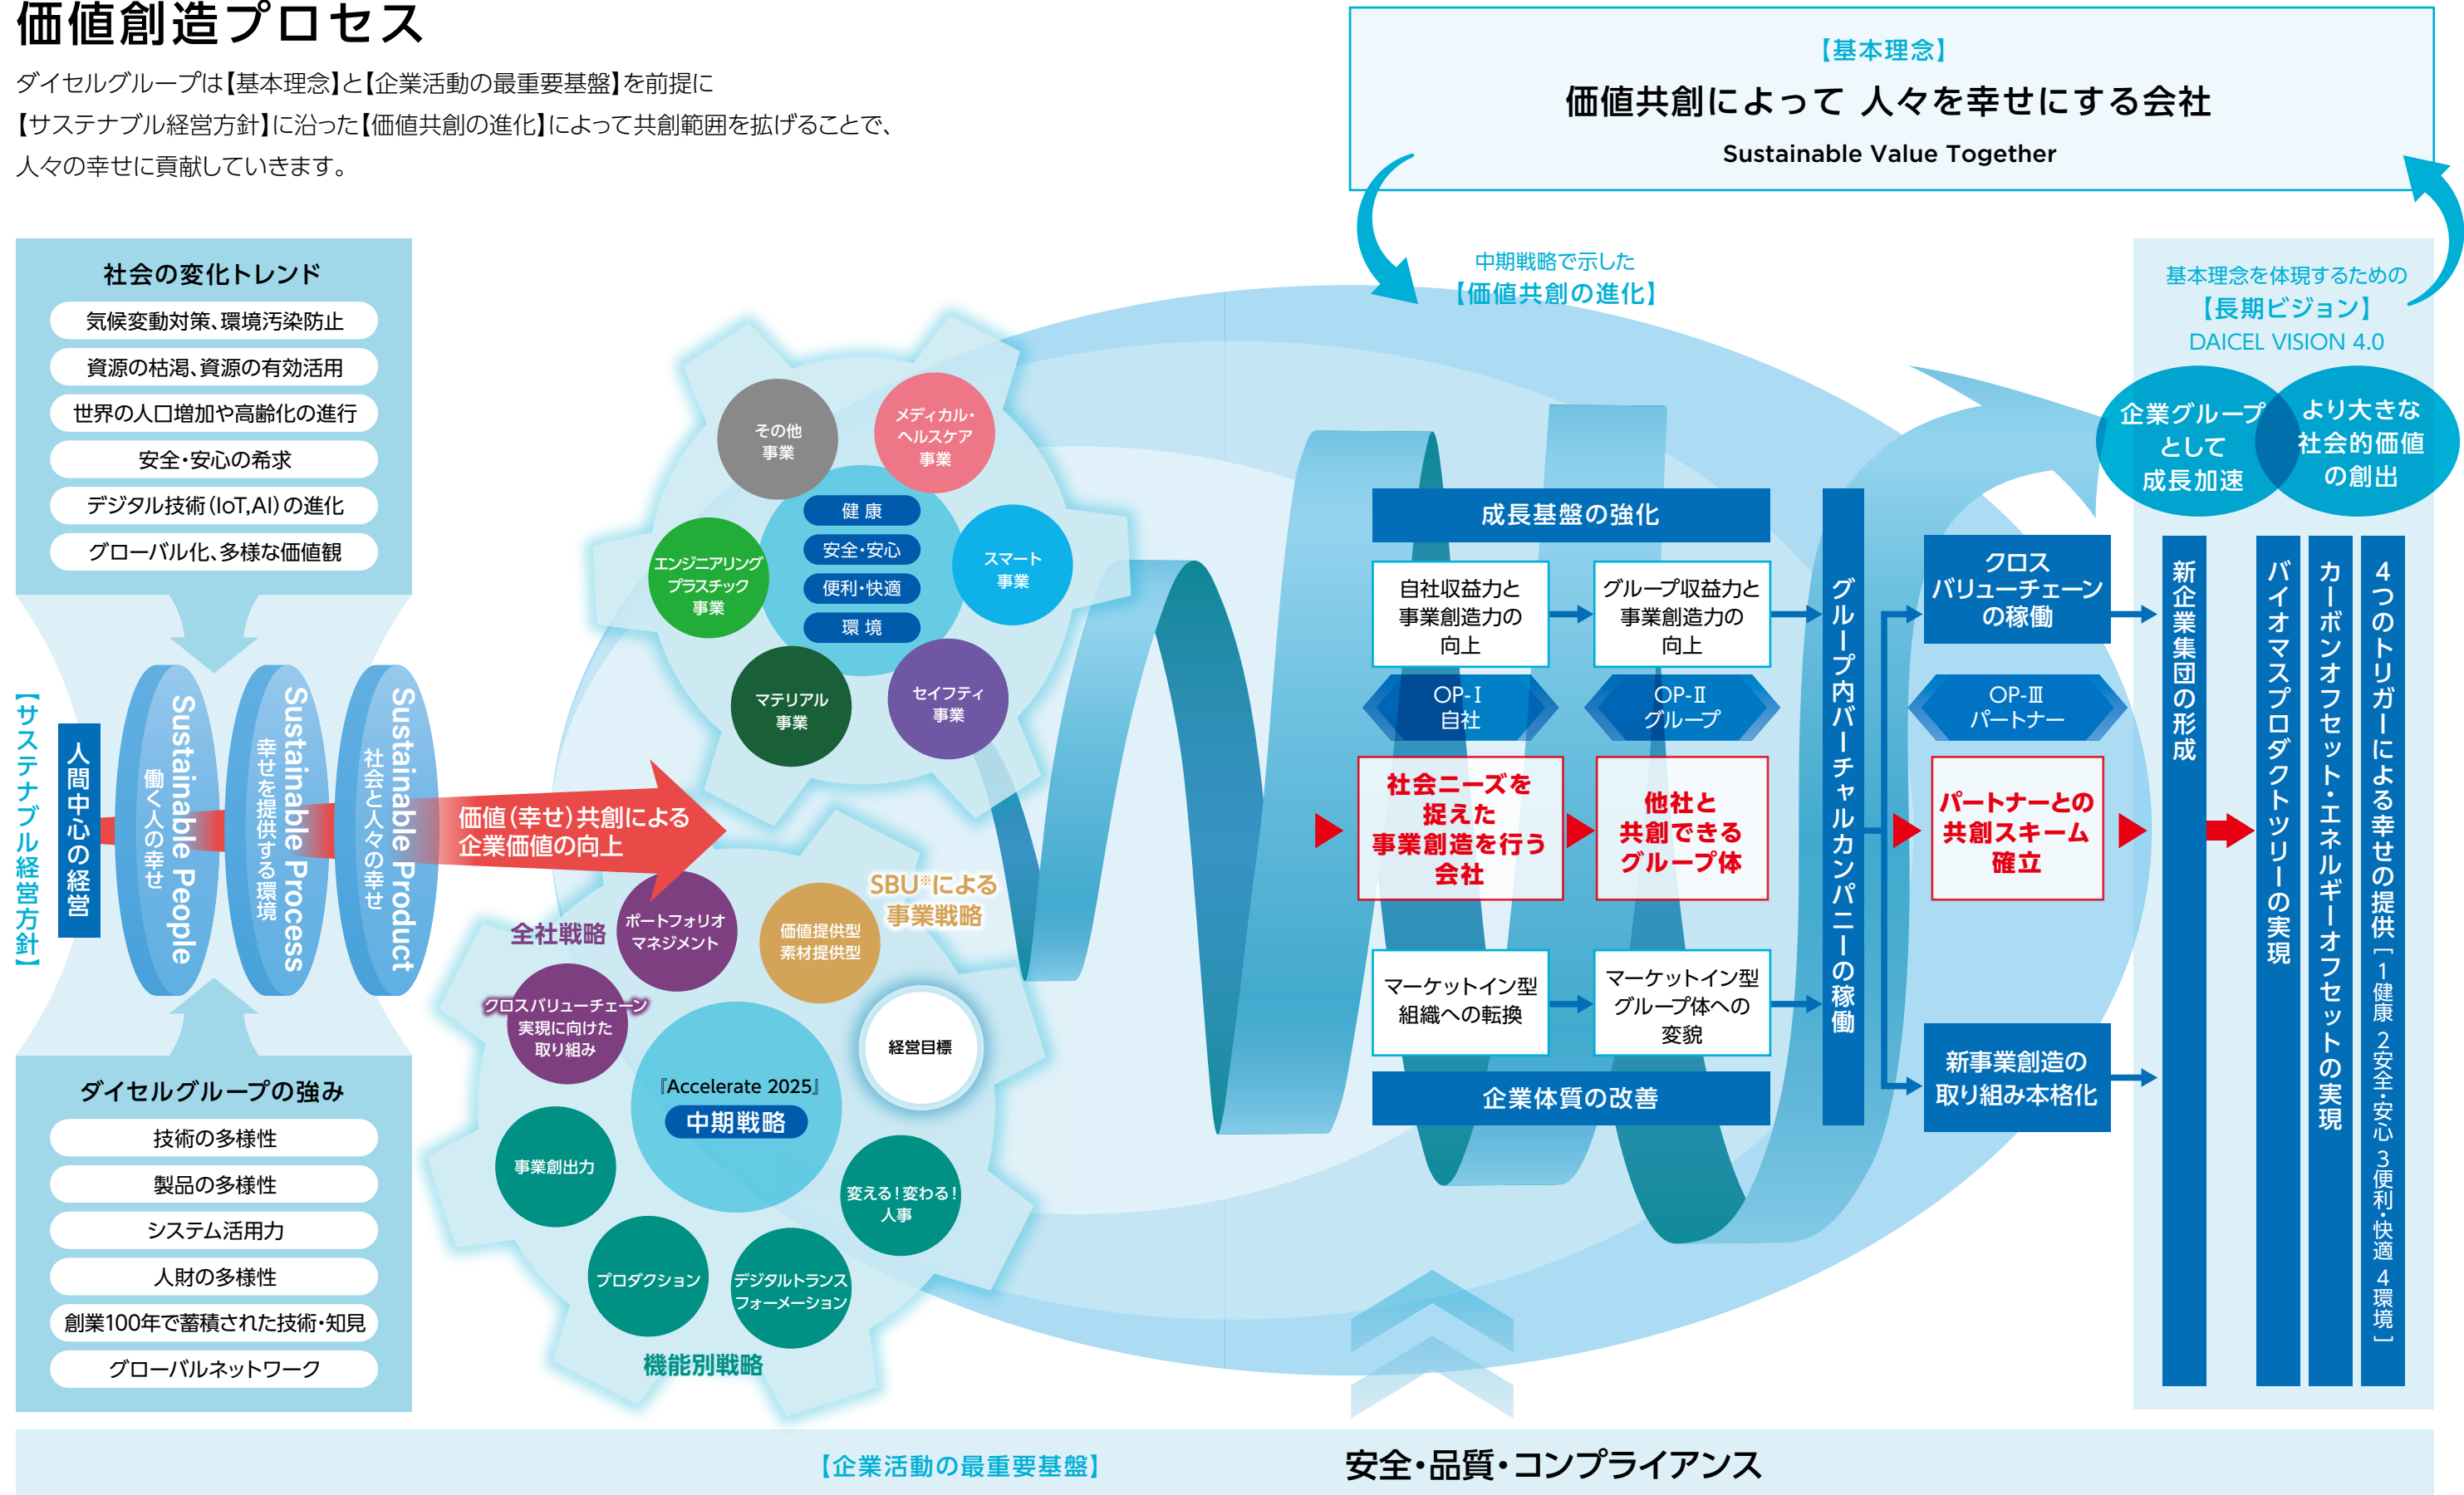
価値創造プロセス

ダイセルグループは【基本理念】と【企業活動の最重要基盤】を前提に【サステナブル経営方針】に沿った【価値共創の進化】によって共創範囲を拡げることで、人々の幸せに貢献していきます。

【基本理念】
価値共創によって 人々を幸せにする会社
Sustainable Value Together

社会の変化トレンド
気候変動対策、環境汚染防止
資源の枯渇、資源の有効活用
世界の人口増加や高齢化の進行
安全・安心の希求
デジタル技術(IoT,AI)の進化
グローバル化、多様な価値観

【サステナブル経営方針】
人間中心の経営
Sustainable People 働く人の幸せ
Sustainable Process 幸せを提供する環境
Sustainable Product 社会と人々の幸せ

価値(幸せ)共創による企業価値の向上

ダイセルグループの強み
技術の多様性
製品の多様性
システム活用力
人財の多様性
創業100年で蓄積された技術・知見
グローバルネットワーク

その他事業
メディカル・ヘルスケア事業
エンジニアリングプラスチック事業
健康
安全・安心
便利・快適
環境
スマート事業
マテリアル事業
セイフティ事業

SBU※による事業戦略
全社戦略
ポートフォリオマネジメント
価値提供型素材提供型
クロスバリューチェーン実現に向けた取り組み
経営目標
『Accelerate 2025』
中期戦略
事業創出力
変える!変わる!人事
プロダクション
デジタルトランスフォーメーション
機能別戦略

中期戦略で示した
【価値共創の進化】

成長基盤の強化
自社収益力と事業創造力の向上
グループ収益力と事業創造力の向上
OP-Ⅰ 自社
OP-Ⅱ グループ
社会ニーズを捉えた事業創造を行う会社
他社と共創できるグループ体
マーケットイン型組織への転換
マーケットイン型グループ体への変貌
企業体質の改善

グループ内バーチャルカンパニーの稼働
クロスバリューチェーンの稼働
OP-Ⅲ パートナー
パートナーとの共創スキーム確立
新事業創造の取り組み本格化

基本理念を体現するための
【長期ビジョン】
DAICEL VISION 4.0
企業グループとして成長加速
より大きな社会的価値の創出
新企業集団の形成
バイオマスプロダクトツリーの実現
カーボンオフセット・エネルギーオフセットの実現
4つのトリガーによる幸せの提供［1 健康 2 安全・安心 3 便利・快適 4 環境］

【企業活動の最重要基盤】
安全・品質・コンプライアンス